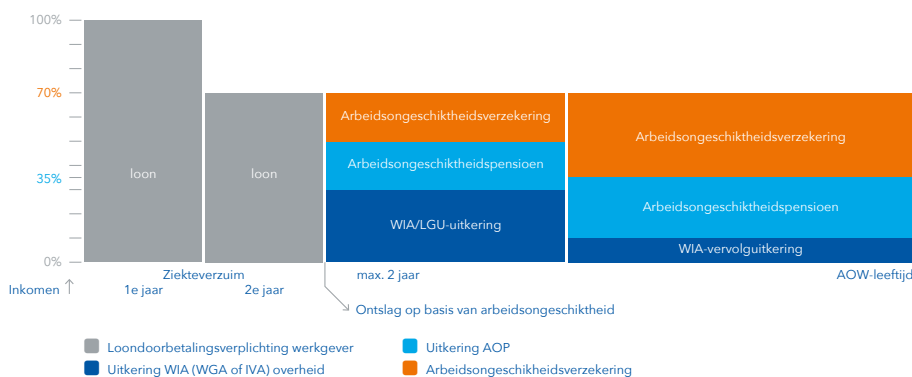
100%

70%

35%

0%

Inkomen ↑

loon

loon

Arbeidsongeschiktheidsverzekering

Arbeidsongeschiktheidspensioen

WIA/LGU-uitkering

Arbeidsongeschiktheidsverzekering

Arbeidsongeschiktheidspensioen

WIA-vervolguitkering

Ziekteverzuim

1e jaar

2e jaar

max. 2 jaar

AOW-leeftijd

Ontslag op basis van arbeidsongeschiktheid

Loondoorbetalingsverplichting werkgever

Uitkering AOP

Uitkering WIA (WGA of IVA) overheid

Arbeidsongeschikheidsverzekering